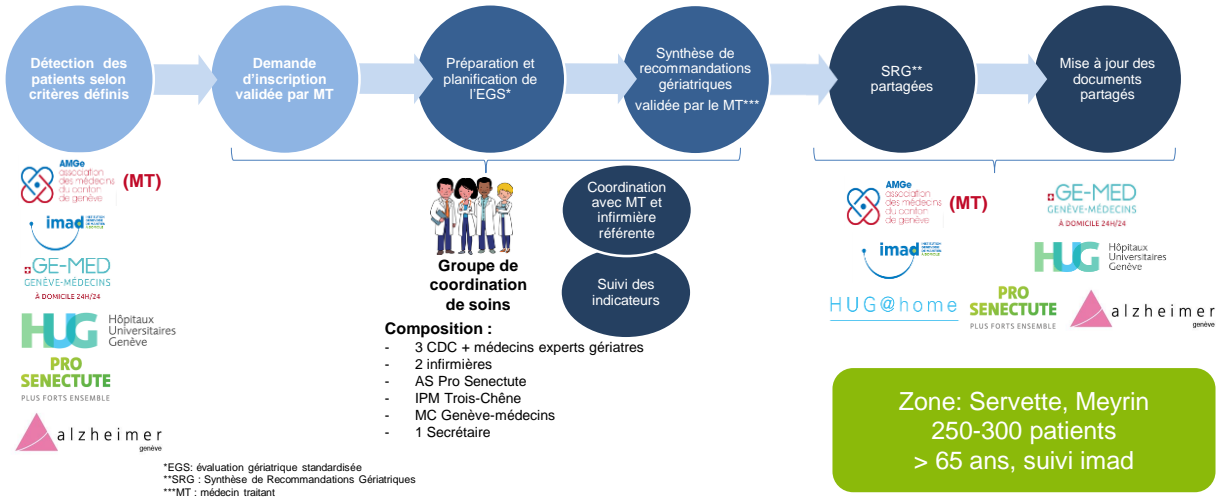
Détection des patients selon critères définis

Demande d'inscription validée par MT

Préparation et planification de l'EGS*

Synthèse de recommandations gériatriques validée par le MT***

SRG** partagées

Mise à jour des documents partagés

AMGe association des médecins du canton de genève (MT)

imad

GE-MED GENÈVE-MÉDECINS À DOMICILE 24H/24

HUG Hôpitaux Universitaires Genève

PRO SENECTUTE PLUS FORTS ENSEMBLE

alzheimer genève

Groupe de coordination de soins

Coordination avec MT et infirmière référente

Suivi des indicateurs

Composition :
- 3 CDC + médecins experts gériatres
- 2 infirmières
- AS Pro Senectute
- IPM Trois-Chêne
- MC Genève-médecins
- 1 Secrétaire

AMGe association des médecins du canton de genève (MT)

GE-MED GENÈVE-MÉDECINS À DOMICILE 24H/24

imad

HUG Hôpitaux Universitaires Genève

HUG@home

PRO SENECTUTE PLUS FORTS ENSEMBLE

alzheimer genève

Zone: Servette, Meyrin
250-300 patients
> 65 ans, suivi imad

*EGS: évaluation gériatrique standardisée
**SRG : Synthèse de Recommandations Gériatriques
***MT : médecin traitant